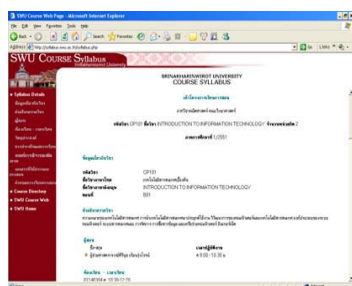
SWU Course Web Page - Microsoft Internet Explorer

File Edit View Favorites Tools Help

Back Search Favorites

Address http://syllabus.swu.ac.th/syllabus.php

Go Links

SWU COURSE Syllabus

SRINAKHARINWIROT UNIVERSITY
COURSE SYLLABUS

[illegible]

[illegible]

รหัสวิชา CP101 ชื่อวิชา INTRODUCTION TO INFORMATION TECHNOLOGY จำนวนหน่วยกิต 2

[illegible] 1/2551

Syllabus Details

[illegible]

Course Directory
SWU Course Web
SWU Home

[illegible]

รหัสวิชา CP101
ชื่อวิชาภาษาไทย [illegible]
ชื่อวิชาภาษาอังกฤษ INTRODUCTION TO INFORMATION TECHNOLOGY
หมู่เรียน 001

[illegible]

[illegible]

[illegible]

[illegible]

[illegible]